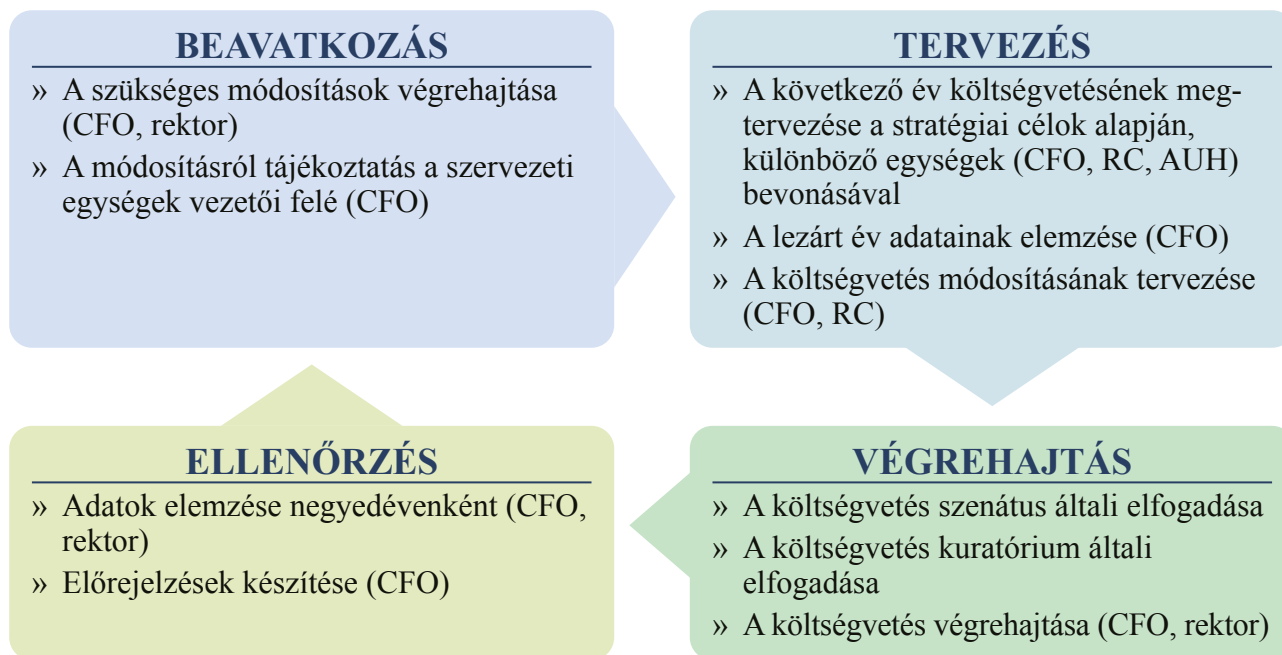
BEAVATKOZÁS

» A szükséges módosítások végrehajtása (CFO, rektor)

» A módosításról tájékoztatás a szervezeti egységek vezetői felé (CFO)

TERVEZÉS

» A következő év költségvetésének megtervezése a stratégiai célok alapján, különböző egységek (CFO, RC, AUH) bevonásával

» A lezárt év adatainak elemzése (CFO)

» A költségvetés módosításának tervezése (CFO, RC)

ELLENŐRZÉS

» Adatok elemzése negyedévenként (CFO, rektor)

» Előrejelzések készítése (CFO)

VÉGREHAJTÁS

» A költségvetés szenátus általi elfogadása

» A költségvetés kuratórium általi elfogadása

» A költségvetés végrehajtása (CFO, rektor)